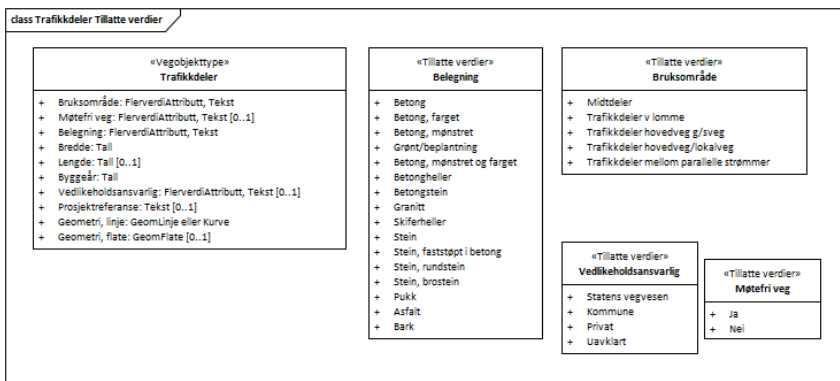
class Trafikkdeler Tillatte verdier

«Vegobjekttype»
Trafikkdeler

+ Bruksområde: FlerverdiAttributt, Tekst
+ Møtefri veg: FlerverdiAttributt, Tekst [0..1]
+ Belegning: FlerverdiAttributt, Tekst
+ Bredde: Tall
+ Lengde: Tall [0..1]
+ Byggeår: Tall
+ Vedlikeholdsansvarlig: FlerverdiAttributt, Tekst [0..1]
+ Prosjektreferanse: Tekst [0..1]
+ Geometri, linje: GeomLinje eller Kurve
+ Geometri, flate: GeomFlate [0..1]

«Tillatte verdier»
Belegning

+ Betong
+ Betong, farget
+ Betong, mønstret
+ Grønt/beplantning
+ Betong, mønstret og farget
+ Betongheller
+ Betongstein
+ Granitt
+ Skiferheller
+ Stein
+ Stein, faststøpt i betong
+ Stein, rundstein
+ Stein, brostein
+ Pukk
+ Asfalt
+ Bark

«Tillatte verdier»
Bruksområde

+ Midtdeler
+ Trafikkdeler v lomme
+ Trafikkdeler hovedveg g/sveg
+ Trafikkdeler hovedveg/lokalveg
+ Trafikkdeler mellom parallelle strømmer

«Tillatte verdier»
Vedlikeholdsansvarlig

+ Statens vegvesen
+ Kommune
+ Privat
+ Uavklart

«Tillatte verdier»
Møtefri veg

+ Ja
+ Nei